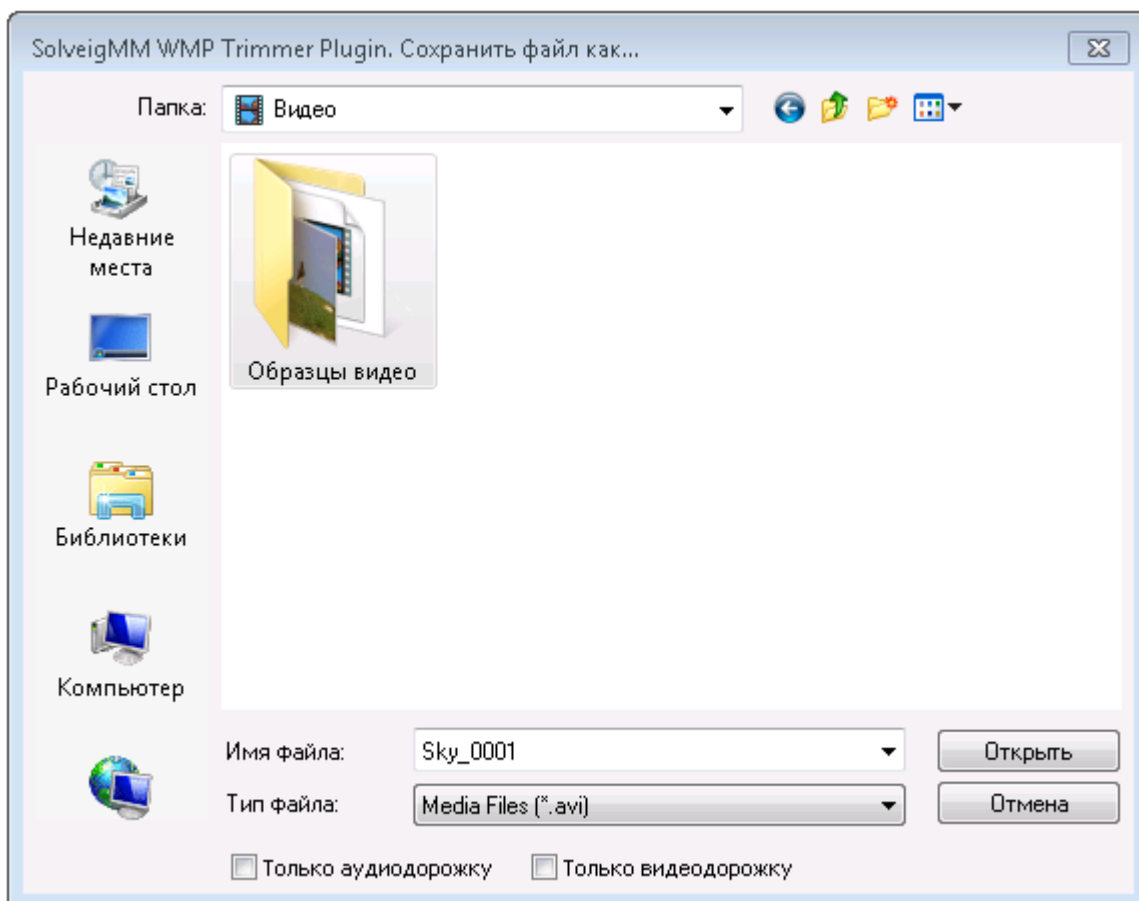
SolveigMM WMP Trimmer Plugin. Сохранить файл как...

Папка: Видео

Недавние места

Рабочий стол

Библиотеки

Компьютер

Образцы видео

Имя файла: Sky_0001

Тип файла: Media Files (*.avi)

Открыть

Отмена

Только аудиодорожку

Только видеодорожку